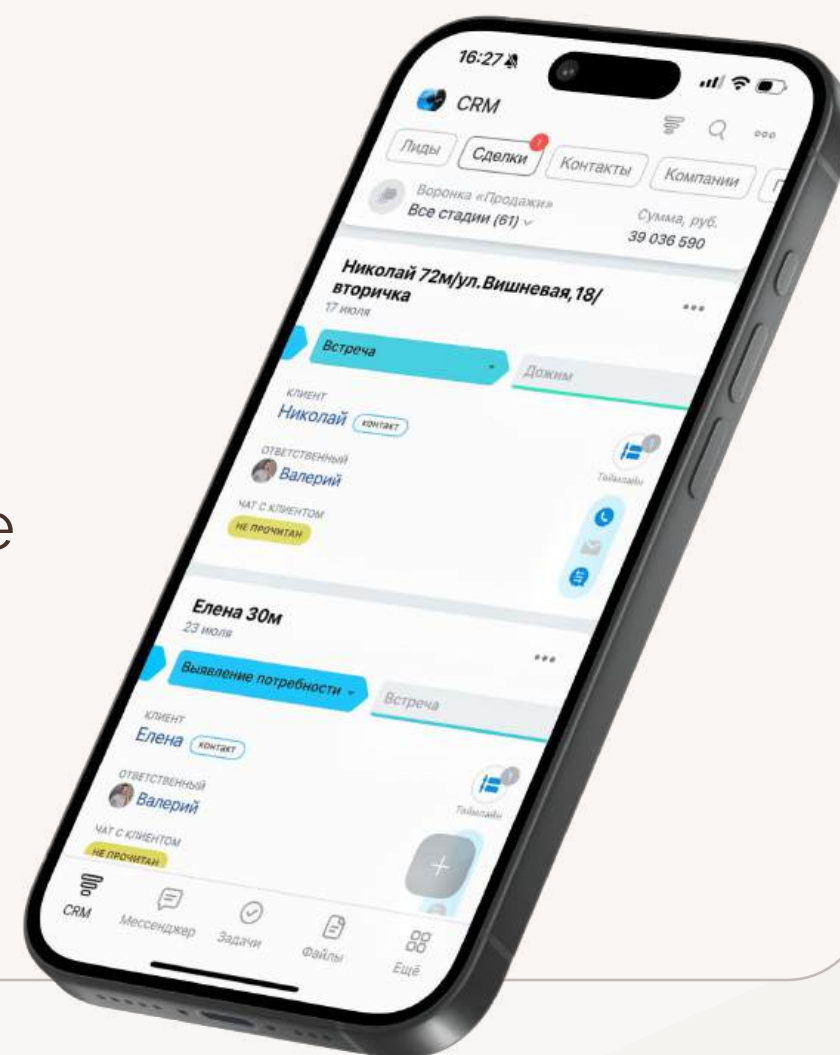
e

16:27

CRM

Лиды

Сделки

Контакты

Компании

Воронка «Продажи»

Все стадии (61)

Сумма, руб.

39 036 590

Николай 72м/ул.Вишневая,18/ вторичка

17 июля

Встреча

Дожим

КЛИЕНТ

Николай

КОНТАКТ

ОТВЕТСТВЕННЫЙ

Валерий

ЧАТ С КЛИЕНТОМ

НЕ ПРОЧИТАН

Таймлайн

Елена 30м

23 июля

Выявление потребности

Встреча

КЛИЕНТ

Елена

КОНТАКТ

ОТВЕТСТВЕННЫЙ

Валерий

ЧАТ С КЛИЕНТОМ

НЕ ПРОЧИТАН

Таймлайн

CRM

Мессенджер

Задачи

Файлы

Ещё